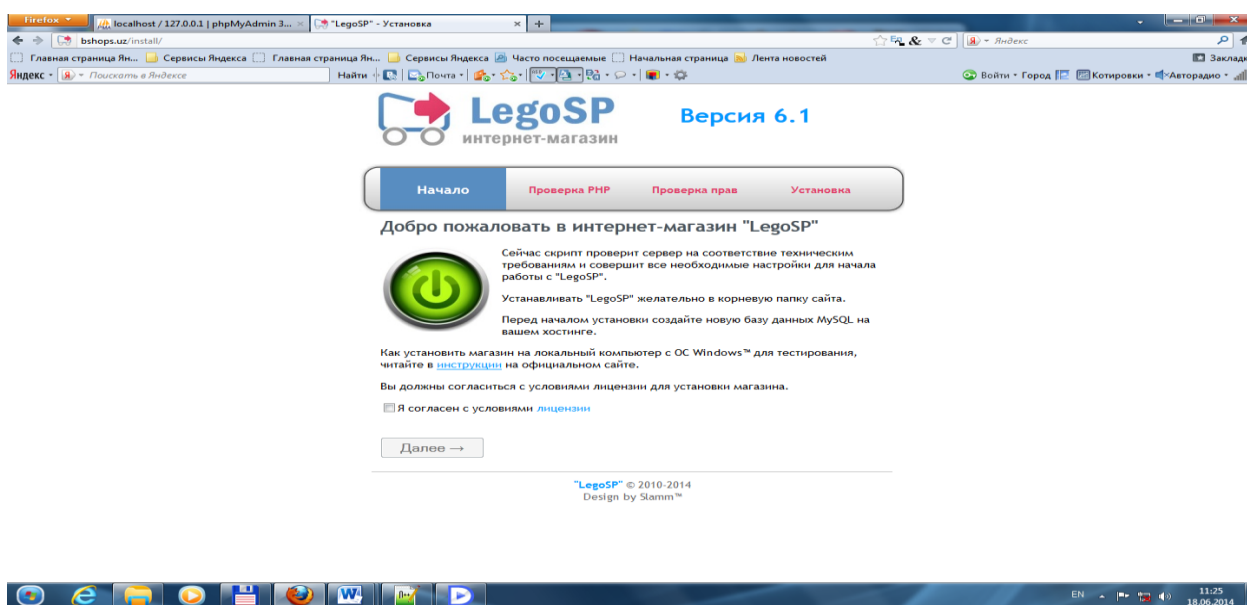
Firefox
localhost / 127.0.0.1 | phpMyAdmin 3... ×
"LegoSP" - Установка ×
+
bshops.uz/install/
Яндекс
Главная страница Ян... Сервисы Яндекса Главная страница Ян... Сервисы Яндекса Часто посещаемые Начальная страница Лента новостей
Закладки
Яндекс · Поискать в Яндексе
Найти
Почта
Войти · Город Котировки · Авторадио

LegoSP
интернет-магазин
Версия 6.1

Начало
Проверка PHP
Проверка прав
Установка

Добро пожаловать в интернет-магазин "LegoSP"

Сейчас скрипт проверит сервер на соответствие техническим требованиям и совершит все необходимые настройки для начала работы с "LegoSP".

Устанавливать "LegoSP" желательно в корневую папку сайта.

Перед началом установки создайте новую базу данных MySQL на вашем хостинге.

Как установить магазин на локальный компьютер с ОС Windows™ для тестирования, читайте в инструкции на официальном сайте.

Вы должны согласиться с условиями лицензии для установки магазина.

Я согласен с условиями лицензии

Далее →

"LegoSP" © 2010-2014
Design by Slamm™

EN
11:25
18.06.2014